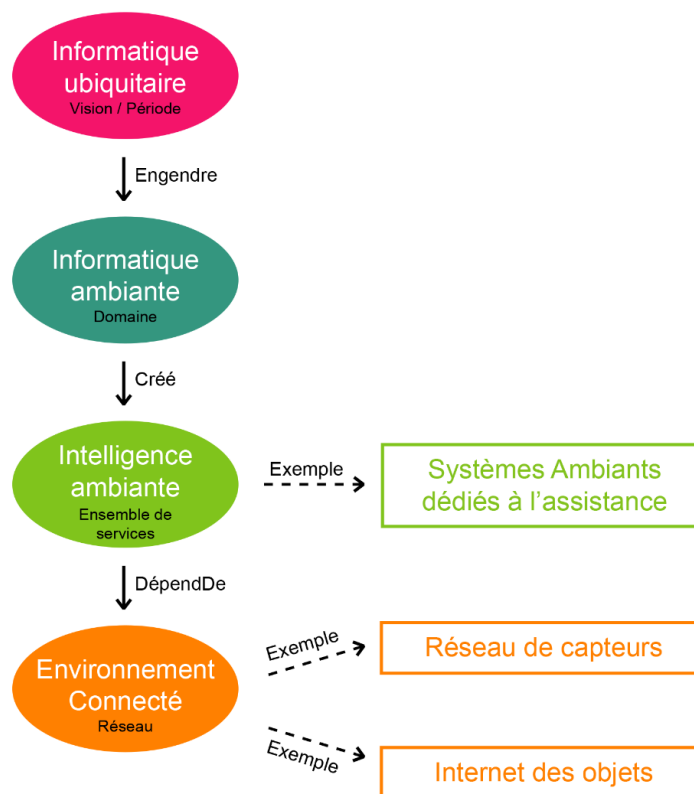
Informatique ubiquitaire
Vision / Période

Engendre

Informatique ambiante
Domaine

Créé

Intelligence ambiante
Ensemble de services

Exemple

Systèmes Ambiants dédiés à l'assistance

DépendDe

Environnement Connecté
Réseau

Exemple

Réseau de capteurs

Exemple

Internet des objets